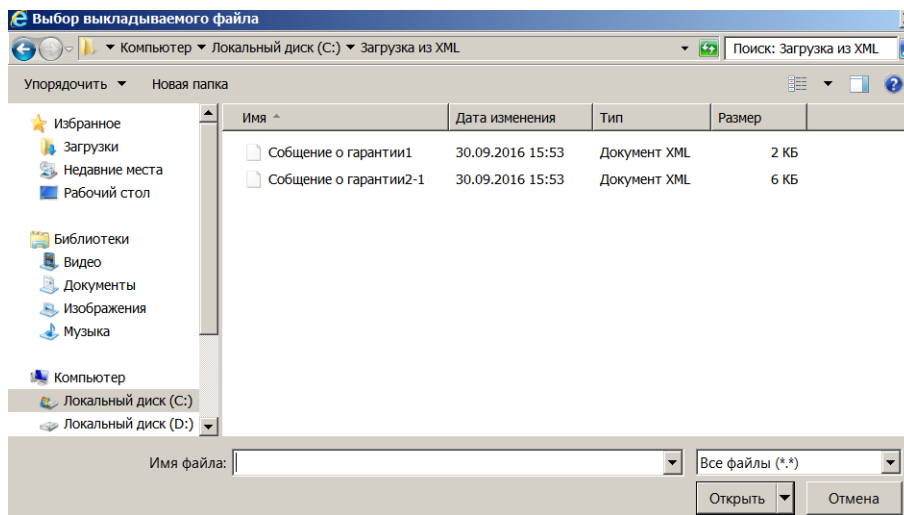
Выбор выкладываемого файла

Компьютер ▸ Локальный диск (C:) ▸ Загрузка из XML

Поиск: Загрузка из XML

Упорядочить ▾ Новая папка

Избранное
Загрузки
Недавние места
Рабочий стол

Библиотеки
Видео
Документы
Изображения
Музыка

Компьютер
Локальный диск (C:)
Локальный диск (D:)

| Имя | Дата изменения | Тип | Размер |
|---|---|---|---|
| Собщение о гарантии1 | 30.09.2016 15:53 | Документ XML | 2 КБ |
| Собщение о гарантии2-1 | 30.09.2016 15:53 | Документ XML | 6 КБ |

Имя файла:

Все файлы (*.*)

Открыть

Отмена